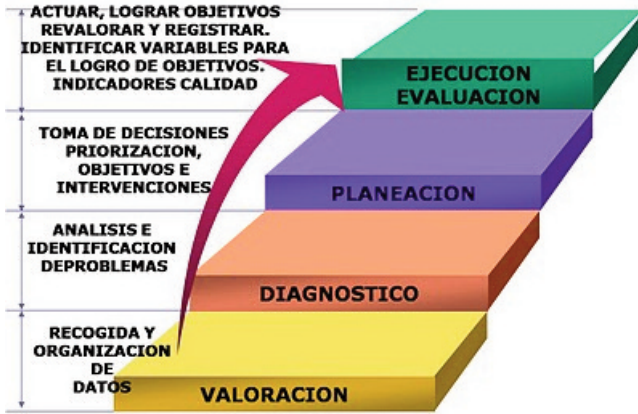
ACTUAR, LOGRAR OBJETIVOS REVALORAR Y REGISTRAR. IDENTIFICAR VARIABLES PARA EL LOGRO DE OBJETIVOS. INDICADORES CALIDAD

EJECUCION EVALUACION

TOMA DE DECISIONES PRIORIZACION, OBJETIVOS E INTERVENCIONES

PLANEACION

ANALISIS E IDENTIFICACION DEPROBLEMAS

DIAGNOSTICO

RECOGIDA Y ORGANIZACION DE DATOS

VALORACION